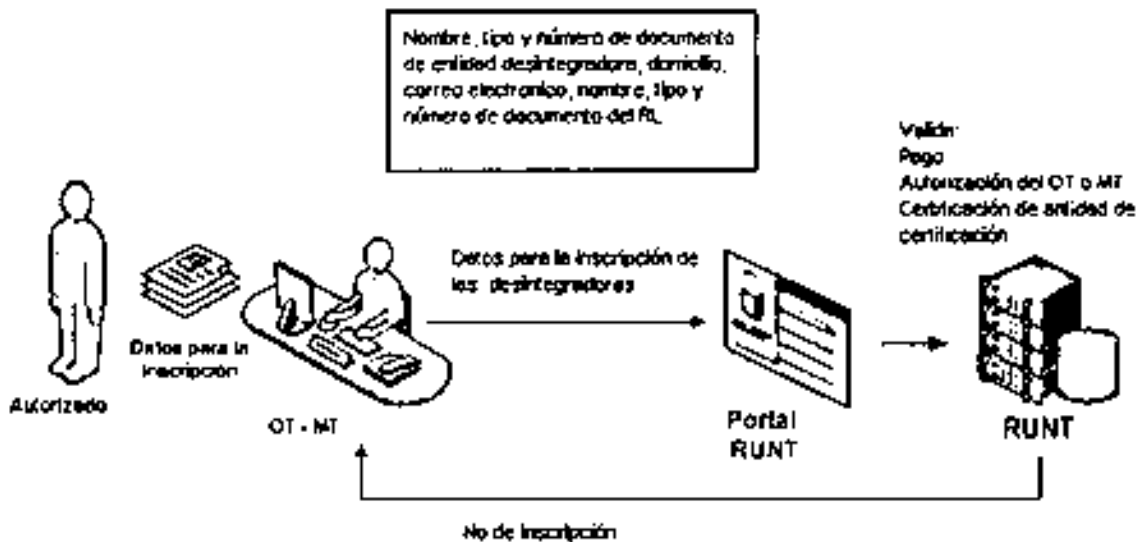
Nombre, tipo y número de documento de entidad desintegradora, domicilio, correo electronico, nombre, tipo y número de documento del RL.

Validar:
Pago
Autorización del OT o MT
Certificación de entidad de certificación

Datos para la inscripción de los desintegradores

Datos para la inscripción

Autorizado

OT - MT

Portal RUNT

RUNT

No de inscripción